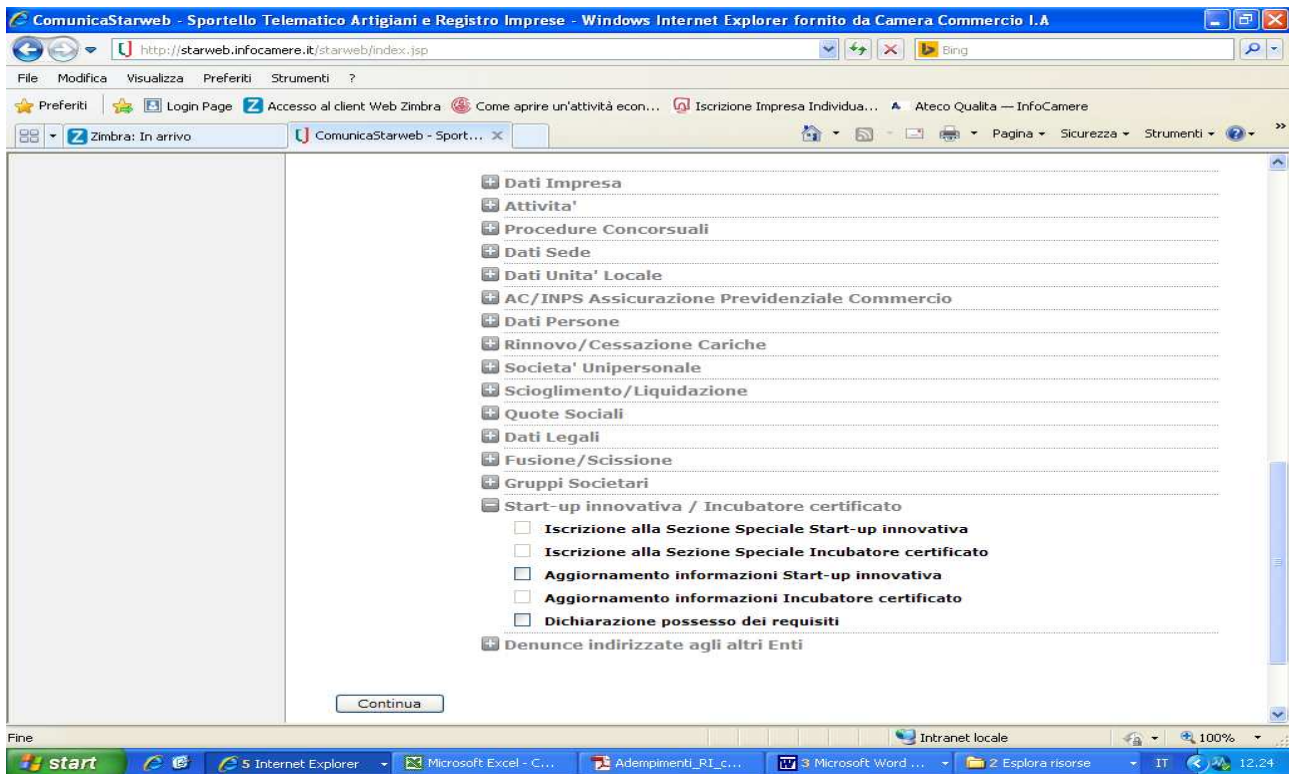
ComunicaStarweb - Sportello Telematico Artigiani e Registro Imprese - Windows Internet Explorer fornito da Camera Commercio I.A

http://starweb.infocamere.it/starweb/index.jsp

Bing

File Modifica Visualizza Preferiti Strumenti ?

Preferiti | Login Page | Accesso al client Web Zimbra | Come aprire un'attività econ... | Iscrizione Impresa Individua... | Ateco Qualita — InfoCamere

Zimbra: In arrivo | ComunicaStarweb - Sport...

Pagina ▾ Sicurezza ▾ Strumenti ▾

Dati Impresa
Attivita'
Procedure Concorsuali
Dati Sede
Dati Unita' Locale
AC/INPS Assicurazione Previdenziale Commercio
Dati Persone
Rinnovo/Cessazione Cariche
Societa' Unipersonale
Scioglimento/Liquidazione
Quote Sociali
Dati Legali
Fusione/Scissione
Gruppi Societari
Start-up innovativa / Incubatore certificato
Iscrizione alla Sezione Speciale Start-up innovativa
Iscrizione alla Sezione Speciale Incubatore certificato
Aggiornamento informazioni Start-up innovativa
Aggiornamento informazioni Incubatore certificato
Dichiarazione possesso dei requisiti
Denunce indirizzate agli altri Enti

Continua

Fine | Intranet locale | 100%

start | 5 Internet Explorer | Microsoft Excel - C... | Adempimenti_RI_c... | 3 Microsoft Word ... | 2 Esplora risorse | IT | 12.24